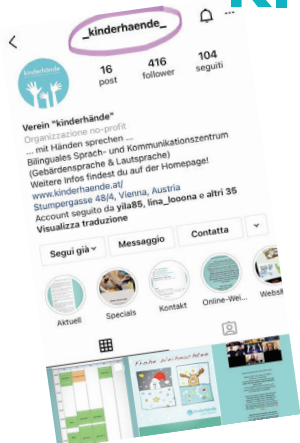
_kinderhaende_

kinderhände

16 post

416 follower

104 seguiti

Verein "kinderhände"
Organizzazione no-profit
... mit Händen sprechen ...
Bilinguales Sprach- und Kommunikationszentrum (Gebärdensprache & Lautsprache)
Weitere Infos findest du auf der Homepage!
www.kinderhaende.at/
Stumpergasse 48/4, Vienna, Austria
Account seguito da yila85, lina_looona e altri 35
Visualizza traduzione

Segui già

Messaggio

Contatta

Aktuell

Specials

Kontakt

Online-Wei...

Websi...

Frohe Weihnachten

kinderhände